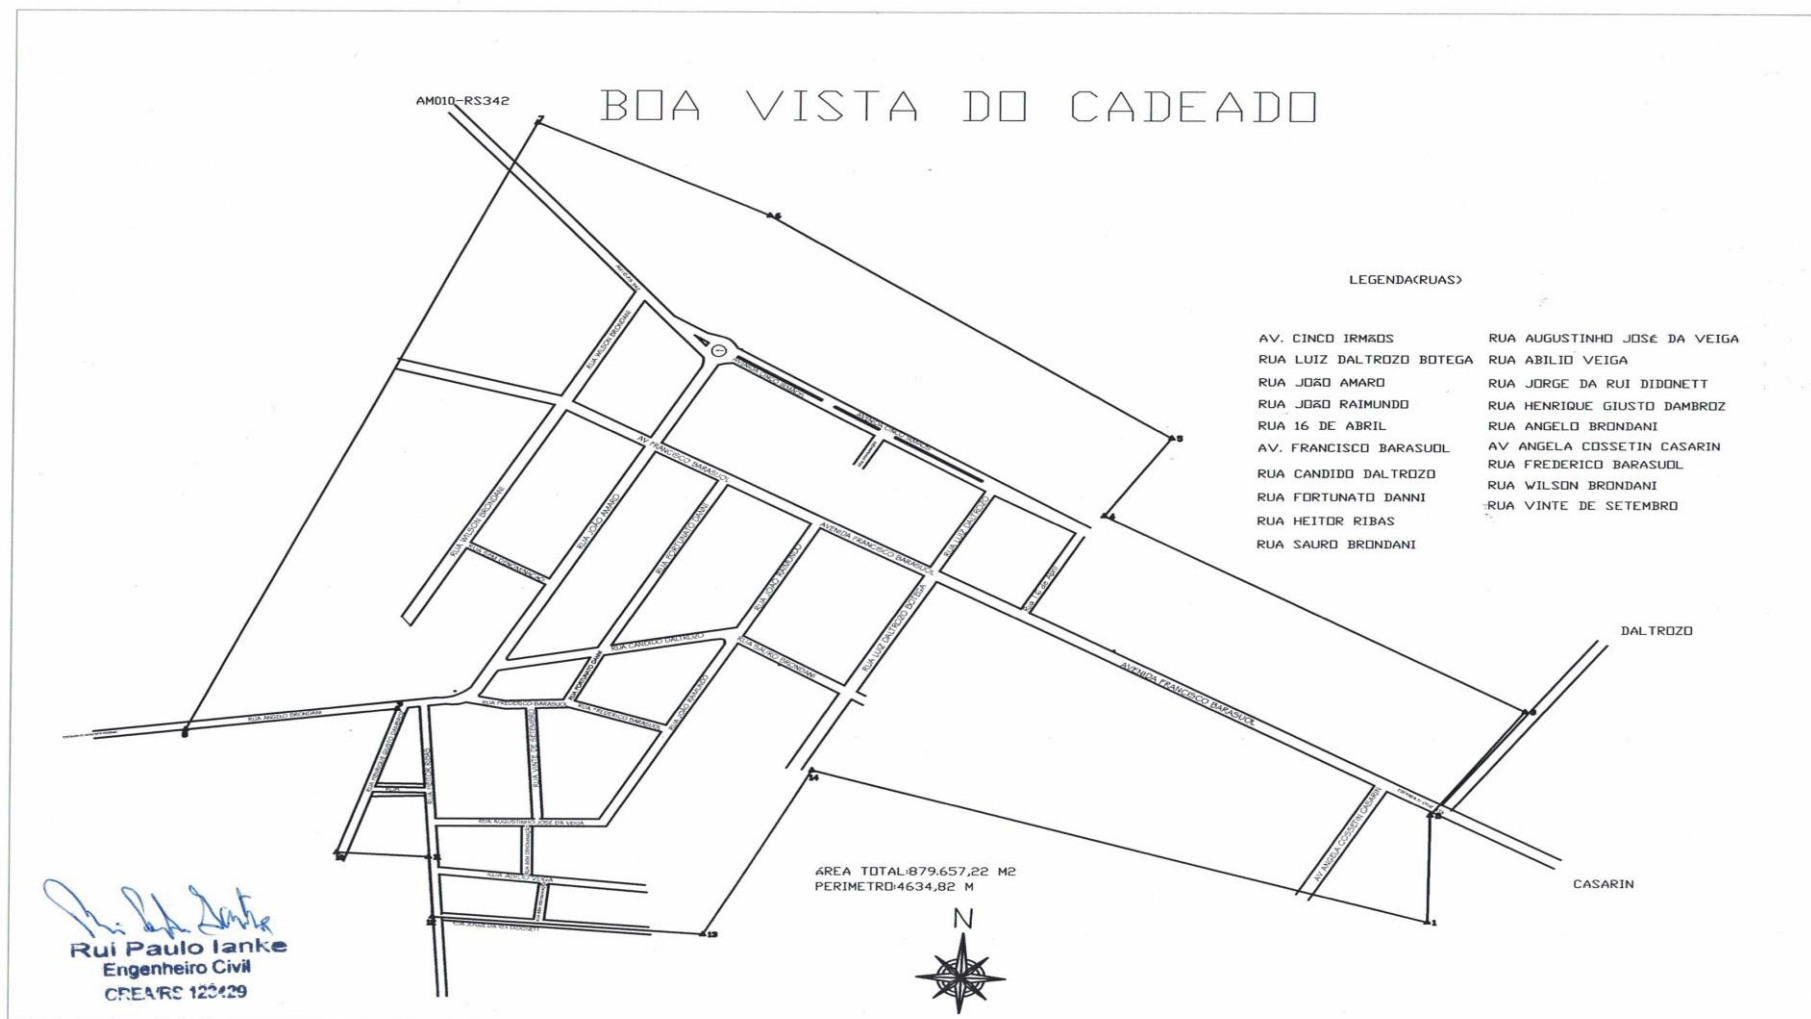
BOA VISTA DO CADEADO

AM010-RS342

LEGENDA(RUAS)

AV. CINCO IRMÃOS
RUA LUIZ DALTROZO BOTEGA
RUA JOÃO AMARO
RUA JOÃO RAIMUNDO
RUA 16 DE ABRIL
AV. FRANCISCO BARASUOL
RUA CANDIDO DALTROZO
RUA FORTUNATO DANNI
RUA HEITOR RIBAS
RUA SAURO BRONDANI

RUA AUGUSTINHO JOSÉ DA VEIGA
RUA ABILIO VEIGA
RUA JORGE DA RUI DIDONETT
RUA HENRIQUE GIUSTO DAMBROZ
RUA ANGELO BRONDANI
AV ANGELA COSSETIN CASARIN
RUA FREDERICO BARASUOL
RUA WILSON BRONDANI
RUA VINTE DE SETEMBRO

DALTROZO

CASARIN

AVENIDA FRANCISCO BARASUOL

AV. FRANCISCO BARASUOL

RUA JOÃO AMARO

RUA WILSON BRONDANI

RUA ANGELO BRONDANI

RUA FREDERICO BARASUOL

RUA AUGUSTINHO JOSÉ DA VEIGA

RUA JORGE DA RUI DIDONETT

AV ANGELA COSSETIN CASARIN

RUA SAURO BRONDANI

RUA CANDIDO DALTROZO

RUA LUIZ DALTROZO BOTEGA

RUA VINTE DE SETEMBRO

AREA TOTAL:879.657,22 M2
PERIMETRO:4634,82 M

N

Rui Paulo Ianke
Engenheiro Civil
CREA/RS 123429